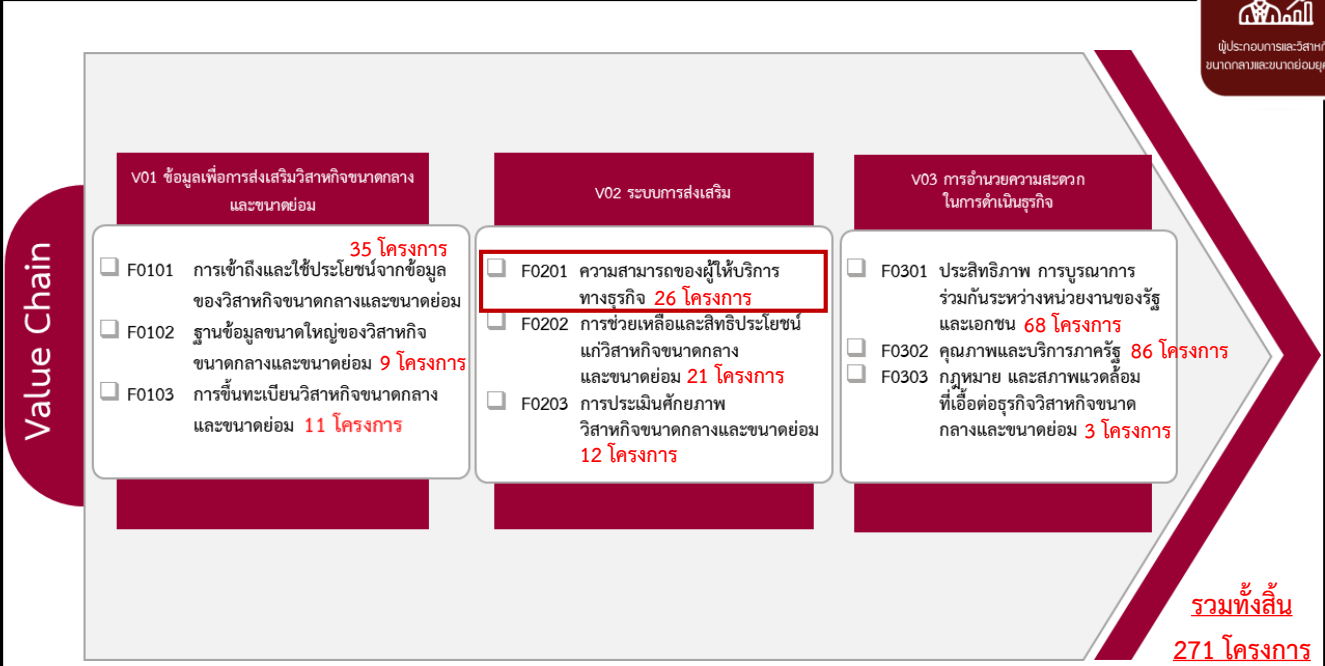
ผู้ประกอบการและวิสาหกิ
ขนาดกลางและขนาดย่อมยุ

Value Chain

V01 ข้อมูลเพื่อการส่งเสริมวิสาหกิจขนาดกลางและขนาดย่อม

35 โครงการ

F0101 การเข้าถึงและใช้ประโยชน์จากข้อมูลของวิสาหกิจขนาดกลางและขนาดย่อม

F0102 ฐานข้อมูลขนาดใหญ่ของวิสาหกิจขนาดกลางและขนาดย่อม 9 โครงการ

F0103 การขึ้นทะเบียนวิสาหกิจขนาดกลางและขนาดย่อม 11 โครงการ

V02 ระบบการส่งเสริม

F0201 ความสามารถของผู้ให้บริการทางธุรกิจ 26 โครงการ

F0202 การช่วยเหลือและสิทธิประโยชน์แก่วิสาหกิจขนาดกลางและขนาดย่อม 21 โครงการ

F0203 การประเมินศักยภาพวิสาหกิจขนาดกลางและขนาดย่อม 12 โครงการ

V03 การอำนวยความสะดวกในการดำเนินธุรกิจ

F0301 ประสิทธิภาพ การบูรณาการร่วมกันระหว่างหน่วยงานของรัฐและเอกชน 68 โครงการ

F0302 คุณภาพและบริการภาครัฐ 86 โครงการ

F0303 กฎหมาย และสภาพแวดล้อมที่เอื้อต่อธุรกิจวิสาหกิจขนาดกลางและขนาดย่อม 3 โครงการ

รวมทั้งสิ้น
271 โครงการ